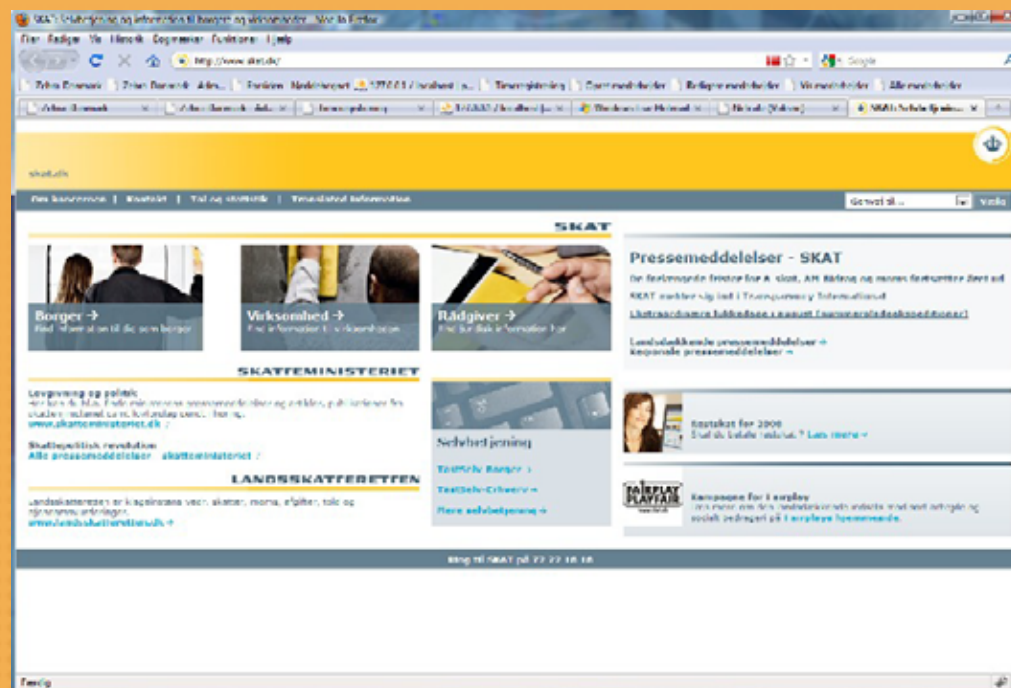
SKAT: Vejledning og information til borgere og virksomheder - Mozilla Firefox

Filer Rediger Vis Historik Bogmærker Funktioner Hjælp

http://www.skat.dk/

Google

skat.dk

Om koncernen | Kontakt | Tal og statistik | Translated information

Gå til... Vælg

SKAT

Borger →
Find information til dig som borger

Virksomhed →
Find information til virksomheden

Rådgiver →
Find særlig information for

Pressemeddelelser - SKAT

De fastlagende frister for A-skat, AM-bidrag og moms fastsætter SKAT ud

SKAT markerer sig i Transparency International

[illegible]

Landsdækkende pressemeddelelser →
Regionale pressemeddelelser →

SKATTEMINISTERIET

Lovgivning og politik
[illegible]
www.skatteministeriet.dk

Skattepolitisk revolution
Alle pressemeddelelser · skatteministeriet

Selvbetjening

TastSelv Borger →
TastSelv Erhverv →
Mere selvbetjening →

Kontakt for 2008
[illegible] Læs mere →

LANDSSKATTERETTEN

Landsskatteretten er klageinstans vedr. skatter, moms, afgifter, told og ejendomsvurderinger.
www.landsskatteretten.dk →

FAIRPLAY PLAYFAIR

Kampagne for Fairplay
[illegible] Fairplay hjemmeside.

Ring til SKAT på 72 22 18 18

Færdig